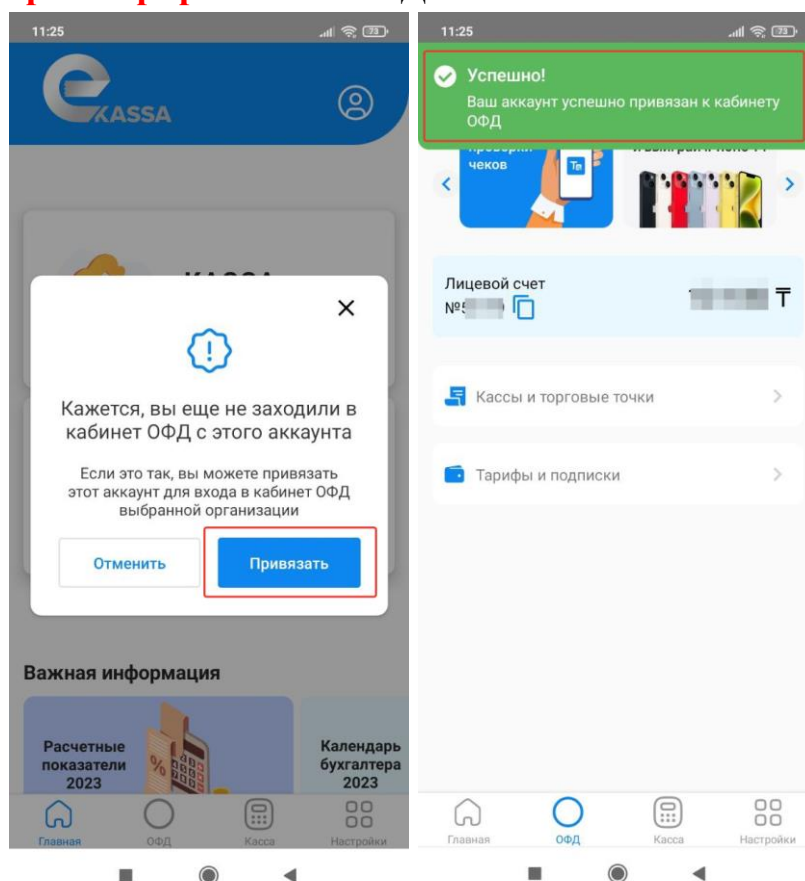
11:25

KASSA

Кажется, вы еще не заходили в кабинет ОФД с этого аккаунта

Если это так, вы можете привязать этот аккаунт для входа в кабинет ОФД выбранной организации

Отменить

Привязать

Важная информация

Расчетные показатели 2023

Календарь бухгалтера 2023

Главная
ОФД
Касса
Настройки

11:25

Успешно!
Ваш аккаунт успешно привязан к кабинету ОФД

чеков

Лицевой счет
№5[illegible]

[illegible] ₸

Кассы и торговые точки

Тарифы и подписки

Главная
ОФД
Касса
Настройки